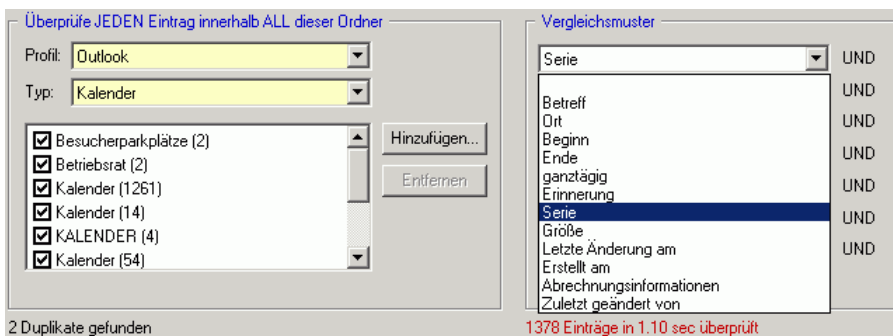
Überprüfe JEDEN Eintrag innerhalb ALL dieser Ordner

Profil: Outlook

Typ: Kalender

Besucherparkplätze (2)
Betriebsrat (2)
Kalender (1261)
Kalender (14)
KALENDER (4)
Kalender (54)

Hinzufügen...

Entfernen

Vergleichsmuster

Serie

UND
UND
UND
UND
UND
UND
UND

Betreff
Ort
Beginn
Ende
ganztägig
Erinnerung
Serie
Größe
Letzte Änderung am
Erstellt am
Abrechnungsinformationen
Zuletzt geändert von

2 Duplikate gefunden

1378 Einträge in 1.10 sec überprüft